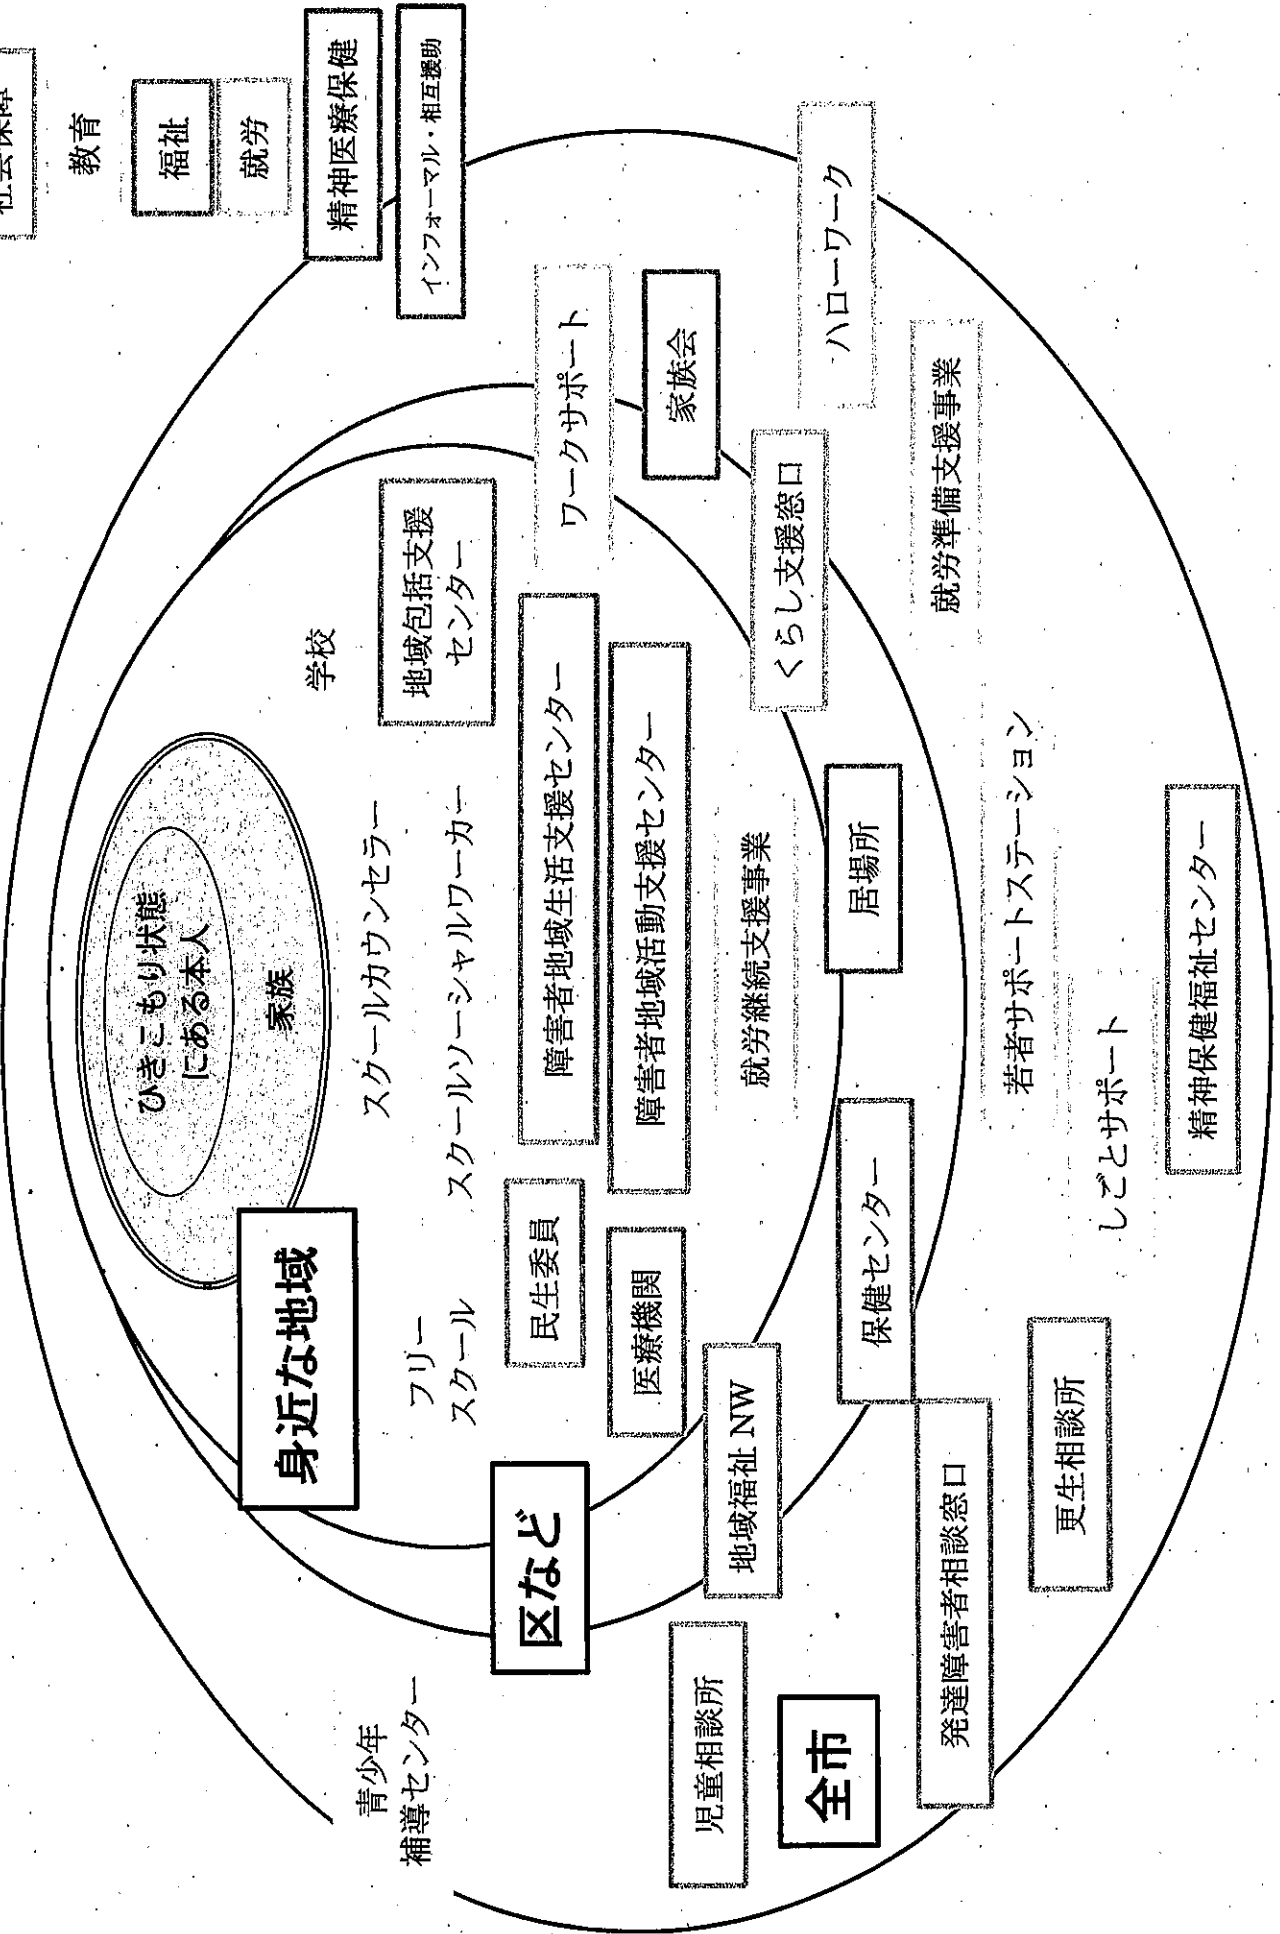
社会保障
教育
福祉
就労
精神医療保健
インフォーマル・相互援助

ひきこもり状態にある本人
家族
身近な地域
区など
全市

学校
スクールカウンセラー
スクールソーシャルワーカー
フリースクール
地域包括支援センター
障害者地域生活支援センター
障害者地域活動支援センター
民生委員
医療機関
地域福祉 NW
就労継続支援事業
居場所
ワークサポート
家族会
くらし支援窓口
保健センター
ハローワーク
就労準備支援事業
若者サポートステーション
しごとサポート
精神保健福祉センター
更生相談所
発達障害者相談窓口
児童相談所
青少年補導センター